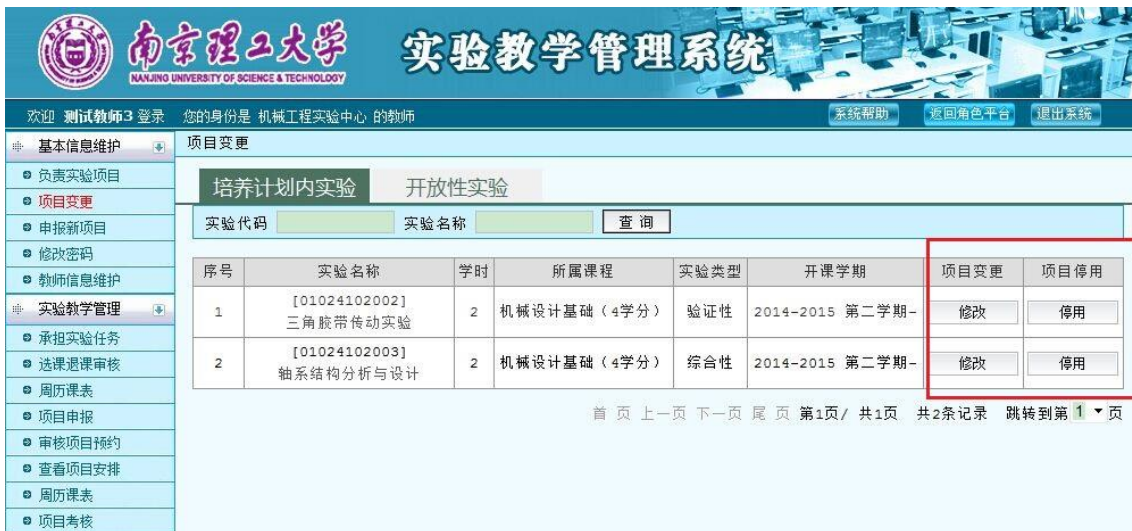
南京理工大学
NANJING UNIVERSITY OF SCIENCE & TECHNOLOGY
实验教学管理系统

欢迎 测试教师3 登录 您的身份是 机械工程实验中心 的教师
系统帮助 返回角色平台 退出系统

基本信息维护
负责实验项目
项目变更
申报新项目
修改密码
教师信息维护
实验教学管理
承担实验任务
选课退课审核
周历课表
项目申报
审核项目预约
查看项目安排
周历课表
项目考核

项目变更

培养计划内实验 开放性实验

实验代码 实验名称 查 询

| 序号 | 实验名称 | 学时 | 所属课程 | 实验类型 | 开课学期 | 项目变更 | 项目停用 |
|---|---|---|---|---|---|---|---|
| 1 | [01024102002] 三角胶带传动实验 | 2 | 机械设计基础（4学分） | 验证性 | 2014-2015 第二学期- | 修改 | 停用 |
| 2 | [01024102003] 轴系结构分析与设计 | 2 | 机械设计基础（4学分） | 综合性 | 2014-2015 第二学期- | 修改 | 停用 |

首 页 上一页 下一页 尾 页 第1页/ 共1页 共2条记录 跳转到第 1 页